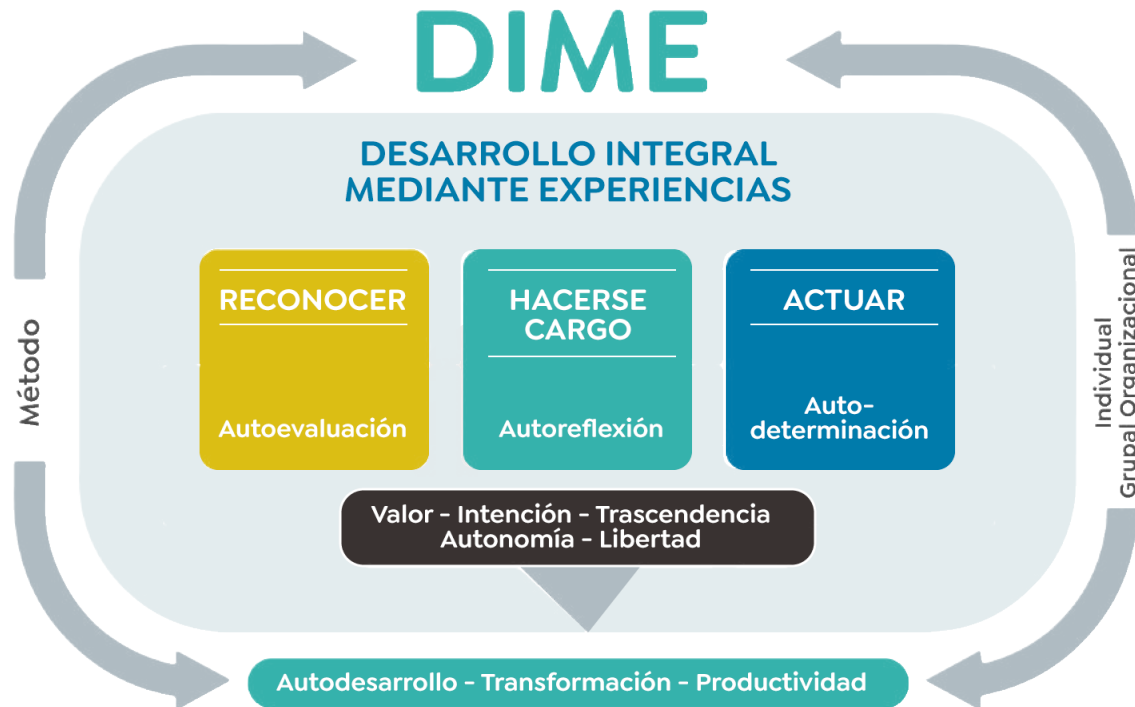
DIME

DESARROLLO INTEGRAL MEDIANTE EXPERIENCIAS

RECONOCER

Autoevaluación

HACERSE CARGO

Autoreflexión

ACTUAR

Autodeterminación

Valor - Intención - Trascendencia
Autonomía - Libertad

Método

Individual
Grupal Organizacional

Autodesarrollo - Transformación - Productividad